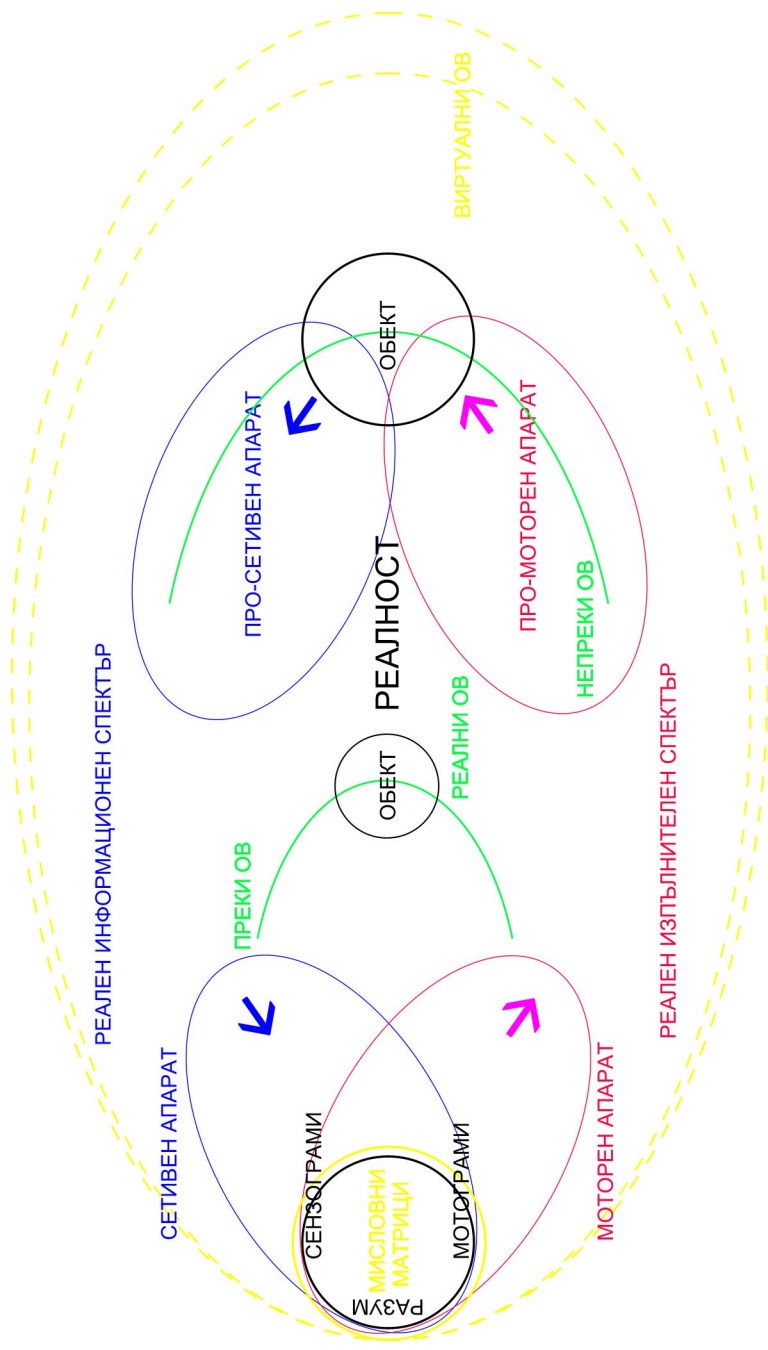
ВИРТУАЛНИ ОВ

РЕАЛЕН ИНФОРМАЦИОНЕН СПЕКТЪР

ПРО-СЕТИВЕН АПАРАТ

ОБЕКТ

ПРО-МОТОРЕН АПАРАТ

НЕПРЕКИ ОВ

РЕАЛНОСТ

РЕАЛЕН ИЗПЪЛНИТЕЛЕН СПЕКТЪР

ОБЕКТ

РЕАЛНИ ОВ

ПРЕКИ ОВ

СЕТИВЕН АПАРАТ

СЕНЗОГРАМИ

МИСЛОВНИ МАТРИЦИ

МОТОГРАМИ

РАЗУМ

МОТОРЕН АПАРАТ